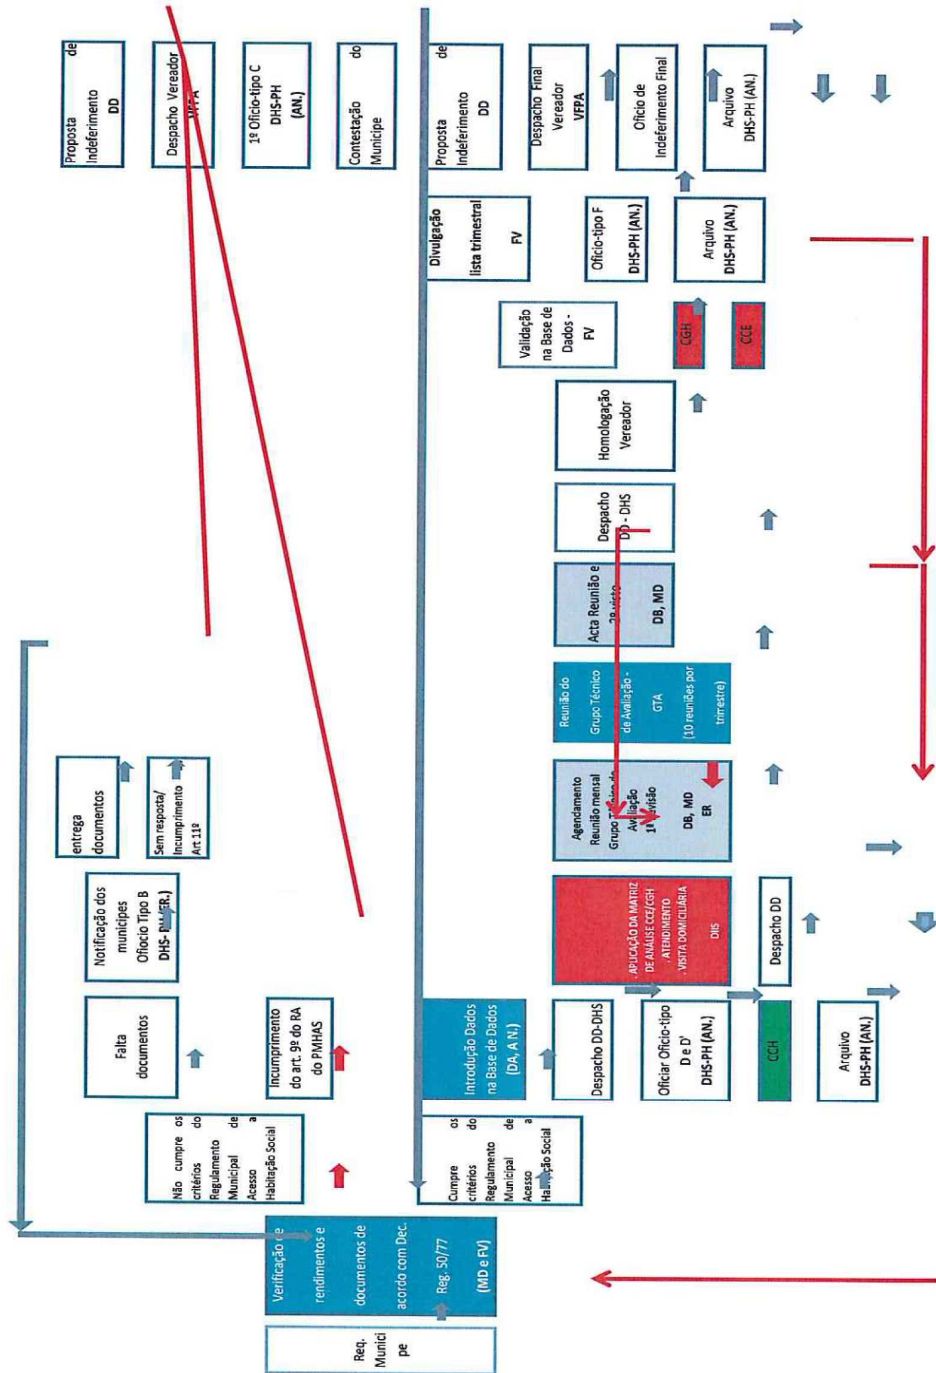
Req. Munici pe

Verificação e rendimentos e documentos de acordo com Dec. Reg. 50/77 (MD e FV)

Não cumpre os critérios do Regulamento Municipal de Acesso a Habitação Social

Falta documentos

Notificação dos munícipes Ofício Tipo B DHS-PH (ER.)

entrega documentos

Sem resposta/ Incumprimento Art 11º

Incumprimento do art. 9º do RA do PMHAS

Proposta de Indeferimento DD

Despacho Vereador VFPA

1º Ofício-tipo C DHS-PH (AN.)

Contestação do Munícipe

Cumpre os critérios do Regulamento Municipal de Acesso a Habitação Social

Introdução Dados na Base de Dados (DA, A N.)

Despacho DD-DHS

Oficiar Ofício-tipo D e D' DHS-PH (AN.)

CCH

Arquivo DHS-PH (AN.)

Despacho DD

APLICAÇÃO DA MATRIZ DE ANÁLISE CCE/CGH . ATENDIMENTO . VISITA DOMICILIÁRIA DHS

Agendamento Reunião mensal Grupo Técnico de Avaliação 1ª visão DB, MD ER

Reunião do Grupo Técnico de Avaliação - GTA (10 reuniões por trimestre)

Acta Reunião e 2ª visão DB, MD

Despacho DD - DHS

Homologação Vereador

Validação na Base de Dados - FV

CGH

CCE

Divulgação lista trimestral FV

Ofício-tipo F DHS-PH (AN.)

Arquivo DHS-PH (AN.)

Proposta de Indeferimento DD

Despacho Final Vereador VFPA

Ofício de Indeferimento Final

Arquivo DHS-PH (AN.)